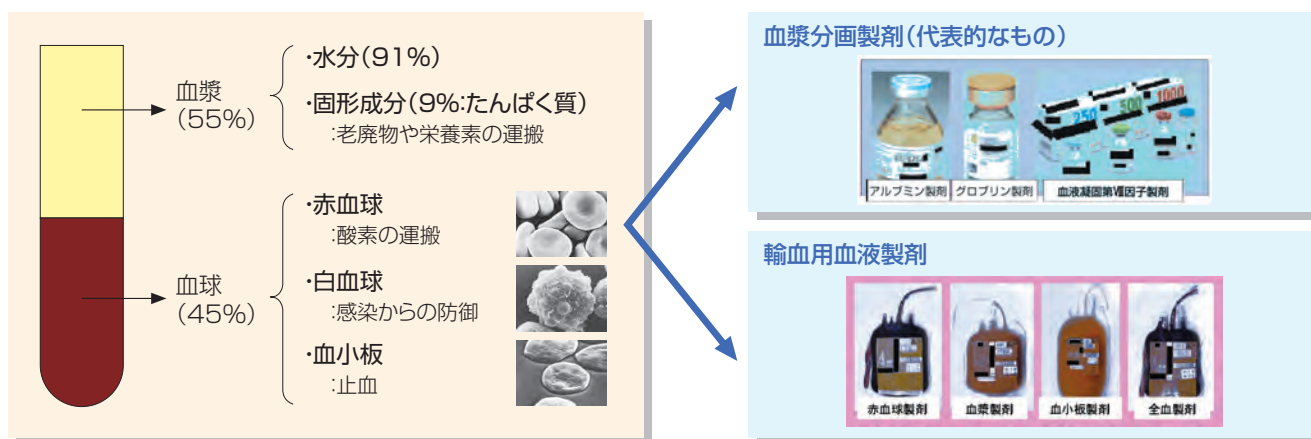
血漿
(55%)

・水分(91%)

・固形成分(9%:たんぱく質)
:老廃物や栄養素の運搬

血球
(45%)

・赤血球
:酸素の運搬

・白血球
:感染からの防御

・血小板
:止血

血漿分画製剤(代表的なもの)

250 500 1000

アルブミン製剤　グロブリン製剤　血液凝固第Ⅷ因子製剤

輸血用血液製剤

赤血球製剤　血漿製剤　血小板製剤　全血製剤